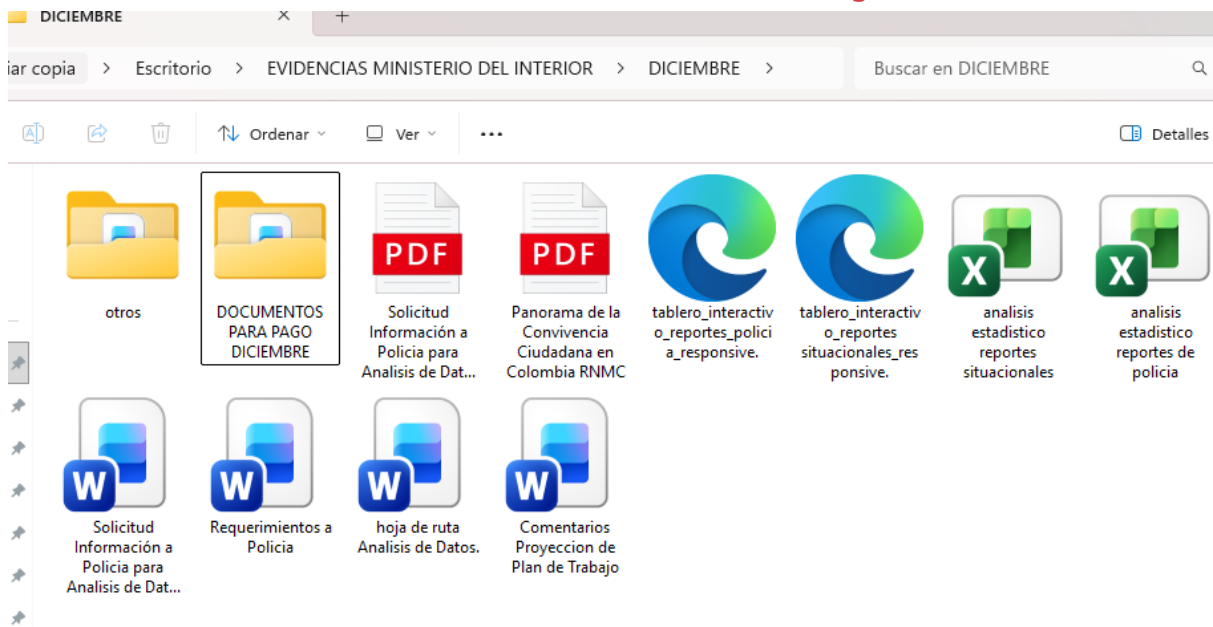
DICIEMBRE ×
+

iar copia > Escritorio > EVIDENCIAS MINISTERIO DEL INTERIOR > DICIEMBRE >
Buscar en DICIEMBRE

Ordenar
Ver
...
Detalles

otros
DOCUMENTOS PARA PAGO DICIEMBRE
PDF
Solicitud Información a Policia para Analisis de Dat...
PDF
Panorama de la Convivencia Ciudadana en Colombia RNMC
tablero_interactivo_reportes_policia_responsive.
tablero_interactivo_reportes situacionales_responsive.
X
analisis estadistico reportes situacionales
X
analisis estadistico reportes de policia

W
Solicitud Información a Policia para Analisis de Dat...
W
Requerimientos a Policia
W
hoja de ruta Analisis de Datos.
W
Comentarios Proyeccion de Plan de Trabajo